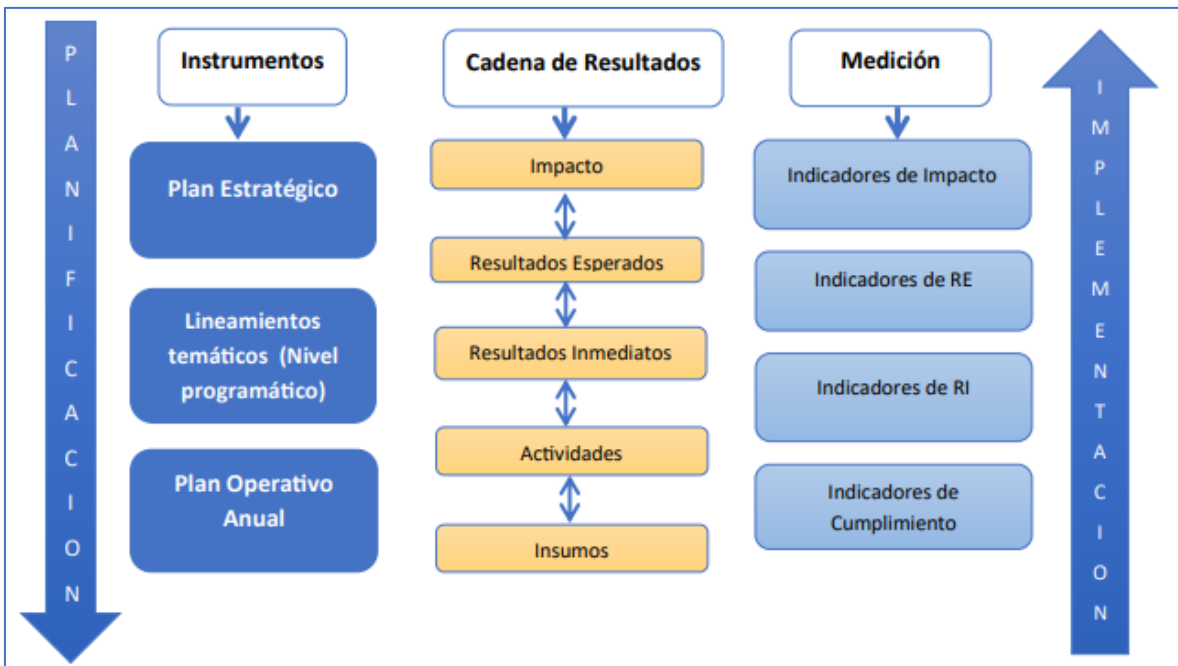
PLANIFICACION

Instrumentos

Plan Estratégico

Lineamientos temáticos (Nivel programático)

Plan Operativo Anual

Cadena de Resultados

Impacto

Resultados Esperados

Resultados Inmediatos

Actividades

Insumos

Medición

Indicadores de Impacto

Indicadores de RE

Indicadores de RI

Indicadores de Cumplimiento

IMPLEMENTACION